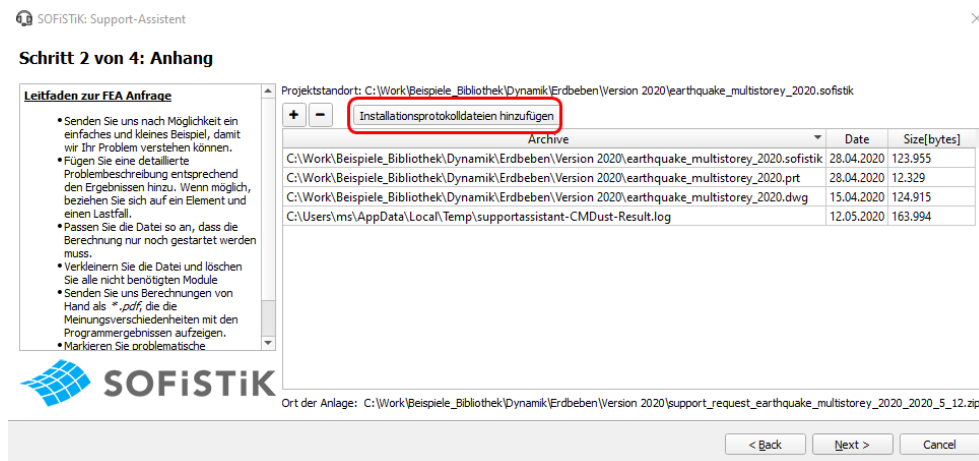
SOFiSTiK: Support-Assistent

Schritt 2 von 4: Anhang

Leitfaden zur FEA Anfrage

- Senden Sie uns nach Möglichkeit ein einfaches und kleines Beispiel, damit wir Ihr Problem verstehen können.
- Fügen Sie eine detaillierte Problembeschreibung entsprechend den Ergebnissen hinzu. Wenn möglich, beziehen Sie sich auf ein Element und einen Lastfall.
- Passen Sie die Datei so an, dass die Berechnung nur noch gestartet werden muss.
- Verkleinern Sie die Datei und löschen Sie alle nicht benötigten Module
- Senden Sie uns Berechnungen von Hand als *.pdf, die die Meinungsverschiedenheiten mit den Programmergebnissen aufzeigen.
- Markieren Sie problematische

SOFiSTiK

Projektstandort: C:\Work\Beispiele_Bibliothek\Dynamik\Erdbeben\Version 2020\earthquake_multistorey_2020.sofistik

+ −

Installationsprotokolldateien hinzufügen

| Archive | Date | Size[bytes] |
|---|---|---|
| C:\Work\Beispiele_Bibliothek\Dynamik\Erdbeben\Version 2020\earthquake_multistorey_2020.sofistik | 28.04.2020 | 123.955 |
| C:\Work\Beispiele_Bibliothek\Dynamik\Erdbeben\Version 2020\earthquake_multistorey_2020.prt | 28.04.2020 | 12.329 |
| C:\Work\Beispiele_Bibliothek\Dynamik\Erdbeben\Version 2020\earthquake_multistorey_2020.dwg | 15.04.2020 | 124.915 |
| C:\Users\ms\AppData\Local\Temp\supportassistant-CMDust-Result.log | 12.05.2020 | 163.994 |

Ort der Anlage: C:\Work\Beispiele_Bibliothek\Dynamik\Erdbeben\Version 2020\support_request_earthquake_multistorey_2020_2020_5_12.zip

< Back Next > Cancel